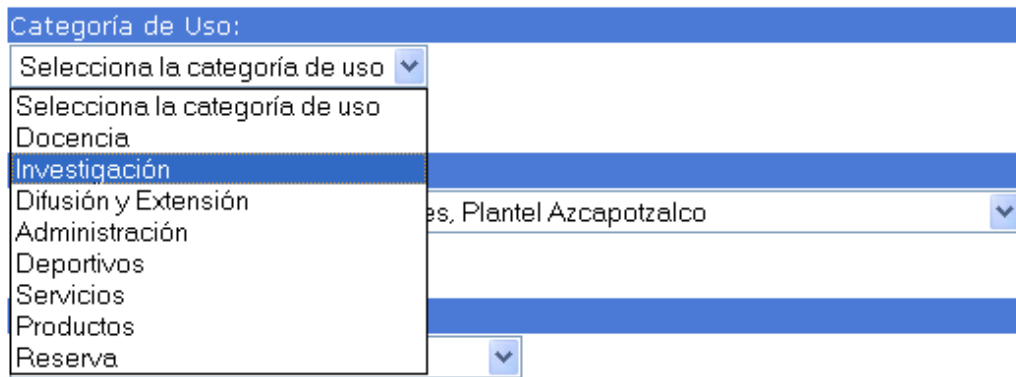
Categoría de Uso:

Selecciona la categoría de uso

Selecciona la categoría de uso
Docencia
Investigación
Difusión y Extensión
Administración
Deportivos
Servicios
Productos
Reserva

es, Plantel Azcapotzalco